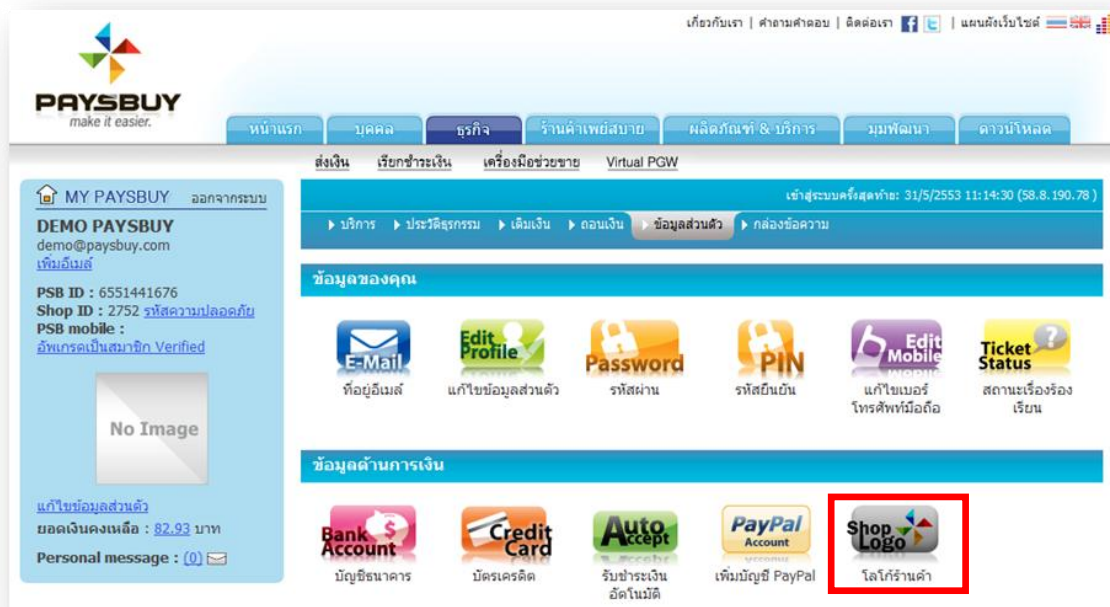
เกี่ยวกับเรา | คำถามคำตอบ | ติดต่อเรา | แผนผังเว็บไซต์

PAYSBUY
make it easier.

หน้าแรก | บุคคล | ธุรกิจ | ร้านค้าเพย์สบาย | ผลิตภัณฑ์ & บริการ | มุมพัฒนา | ดาวน์โหลด

ส่งเงิน | เรียกชำระเงิน | เครื่องมือช่วยขาย | Virtual PGW

MY PAYSBUY ออกจากระบบ

DEMO PAYSBUY
demo@paysbuy.com
เพิ่มอีเมล์

PSB ID : 6551441676
Shop ID : 2752 รหัสความปลอดภัย
PSB mobile :
อัพเกรดเป็นสมาชิก Verified

No Image

แก้ไขข้อมูลส่วนตัว
ยอดเงินคงเหลือ : 82.93 บาท
Personal message : (0)

เข้าสู่ระบบครั้งสุดท้าย: 31/5/2553 11:14:30 (58.8.190.78 )

บริการ | ประวัติธุรกรรม | เติมเงิน | ถอนเงิน | ข้อมูลส่วนตัว | กล่องข้อความ

ข้อมูลของคุณ

E-Mail
ที่อยู่อีเมล์

Edit Profile
แก้ไขข้อมูลส่วนตัว

Password
รหัสผ่าน

PIN
รหัสยืนยัน

Edit Mobile
แก้ไขเบอร์โทรศัพท์มือถือ

Ticket Status
สถานะเรื่องร้องเรียน

ข้อมูลด้านการเงิน

Bank Account
บัญชีธนาคาร

Credit Card
บัตรเครดิต

Auto Accept
รับชำระเงินอัตโนมัติ

PayPal Account
เพิ่มบัญชี PayPal

Shop Logo
โลโก้ร้านค้า